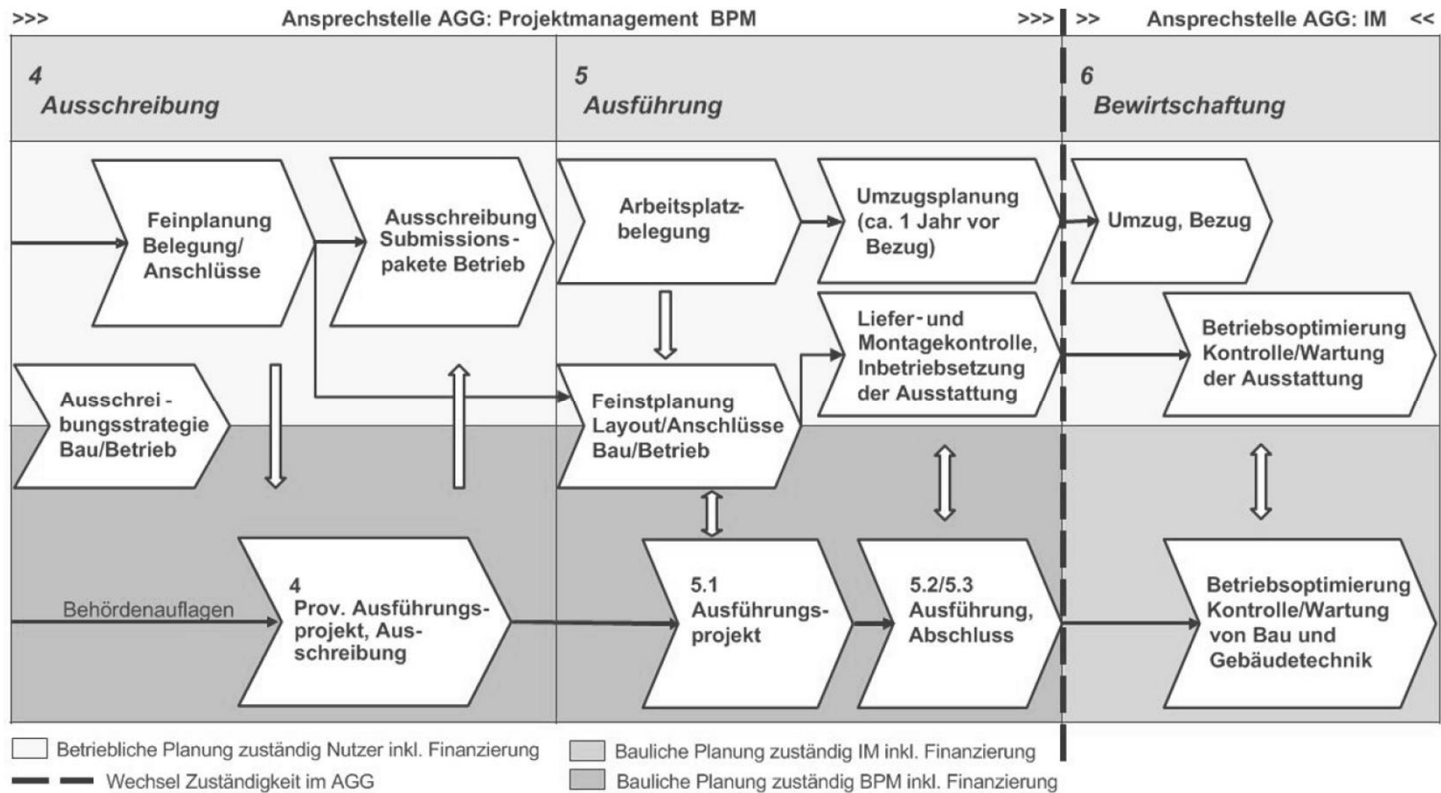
>>> Ansprechstelle AGG: Projektmanagement BPM >>>

>> Ansprechstelle AGG: IM <<

4
Ausschreibung

5
Ausführung

6
Bewirtschaftung

Feinplanung Belegung/ Anschlüsse

Ausschreibung Submissionspakete Betrieb

Arbeitsplatzbelegung

Umzugsplanung (ca. 1 Jahr vor Bezug)

Umzug, Bezug

Liefer- und Montagekontrolle, Inbetriebsetzung der Ausstattung

Betriebsoptimierung Kontrolle/Wartung der Ausstattung

Ausschreibungsstrategie Bau/Betrieb

Feinstplanung Layout/Anschlüsse Bau/Betrieb

Behördenauflagen

4
Prov. Ausführungsprojekt, Ausschreibung

5.1
Ausführungsprojekt

5.2/5.3
Ausführung, Abschluss

Betriebsoptimierung Kontrolle/Wartung von Bau und Gebäudetechnik

Betriebliche Planung zuständig Nutzer inkl. Finanzierung

Wechsel Zuständigkeit im AGG

Bauliche Planung zuständig IM inkl. Finanzierung

Bauliche Planung zuständig BPM inkl. Finanzierung